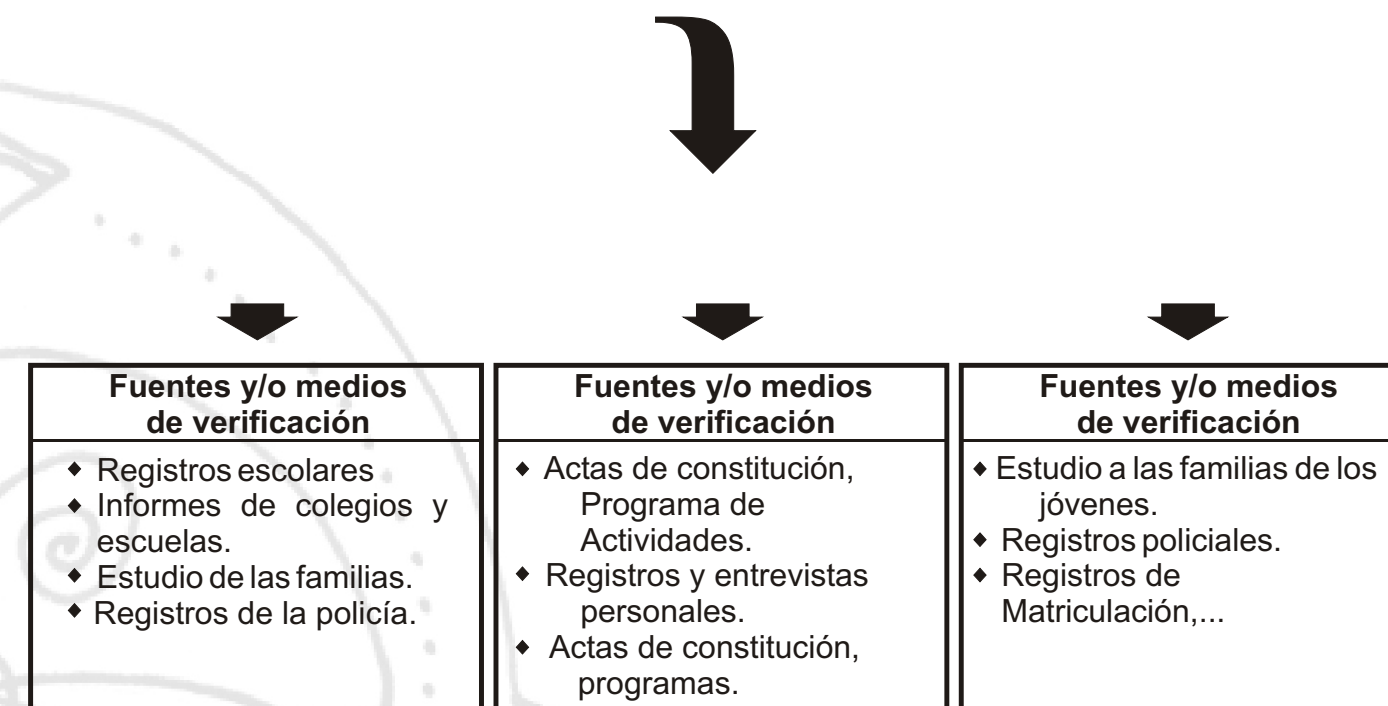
Fuentes y/o medios de verificación

- Registros escolares
- Informes de colegios y escuelas.
- Estudio de las familias.
- Registros de la policía.

Fuentes y/o medios de verificación

- Actas de constitución, Programa de Actividades.
- Registros y entrevistas personales.
- Actas de constitución, programas.

Fuentes y/o medios de verificación

- Estudio a las familias de los jóvenes.
- Registros policiales.
- Registros de Matriculación,...